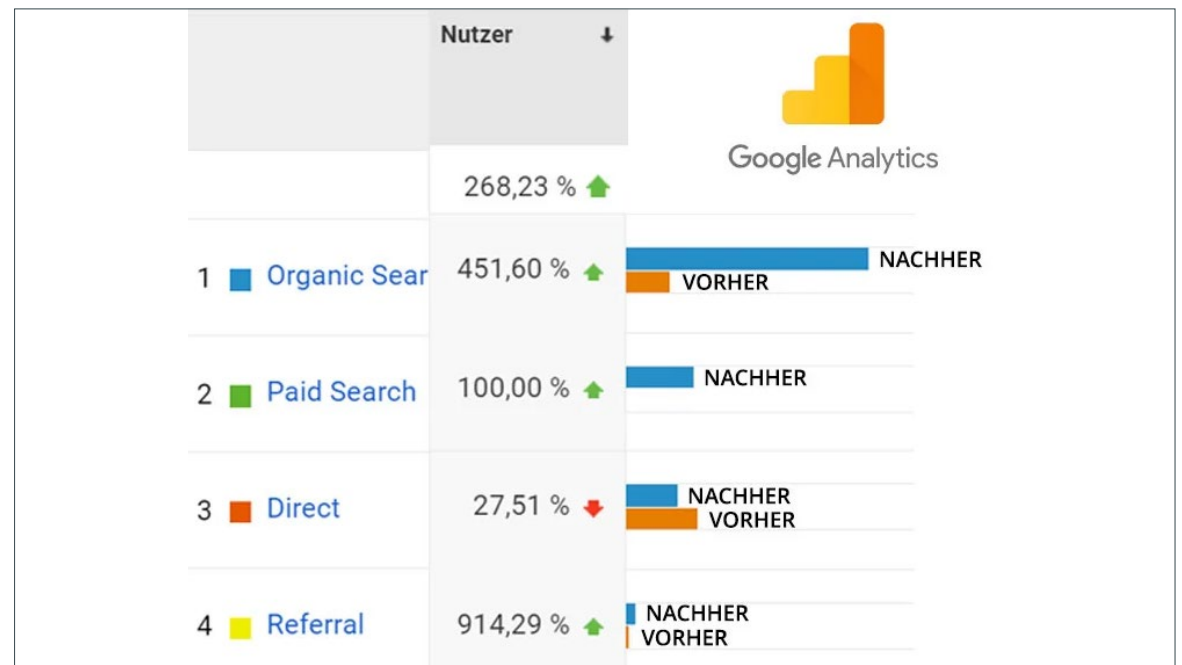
| | Nutzer ↓ | |
|---|---|---|
| | 268,23 % | |
| 1 Organic Sear | 451,60 % | NACHHER VORHER |
| 2 Paid Search | 100,00 % | NACHHER |
| 3 Direct | 27,51 % | NACHHER VORHER |
| 4 Referral | 914,29 % | NACHHER VORHER |

Google Analytics